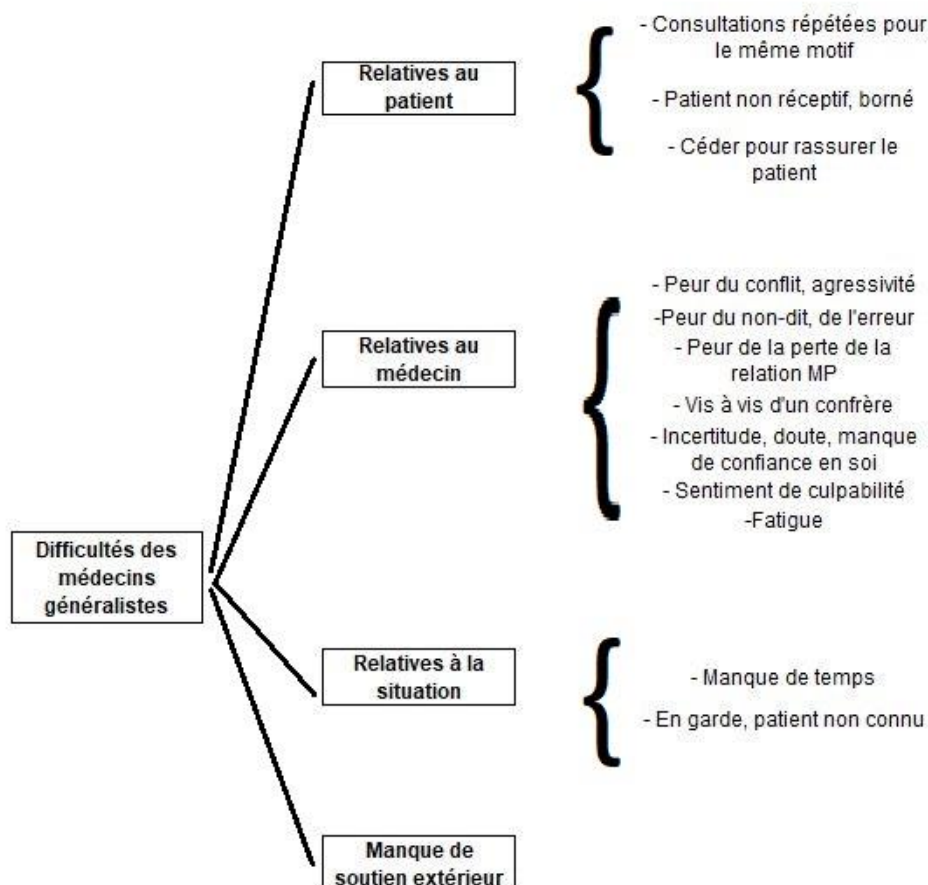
Difficultés des médecins généralistes

Relatives au patient

- Consultations répétées pour le même motif

- Patient non réceptif, borné

- Céder pour rassurer le patient

Relatives au médecin

- Peur du conflit, agressivité

-Peur du non-dit, de l'erreur

- Peur de la perte de la relation MP

- Vis à vis d'un confrère

- Incertitude, doute, manque de confiance en soi

- Sentiment de culpabilité

-Fatigue

Relatives à la situation

- Manque de temps

- En garde, patient non connu

Manque de soutien extérieur